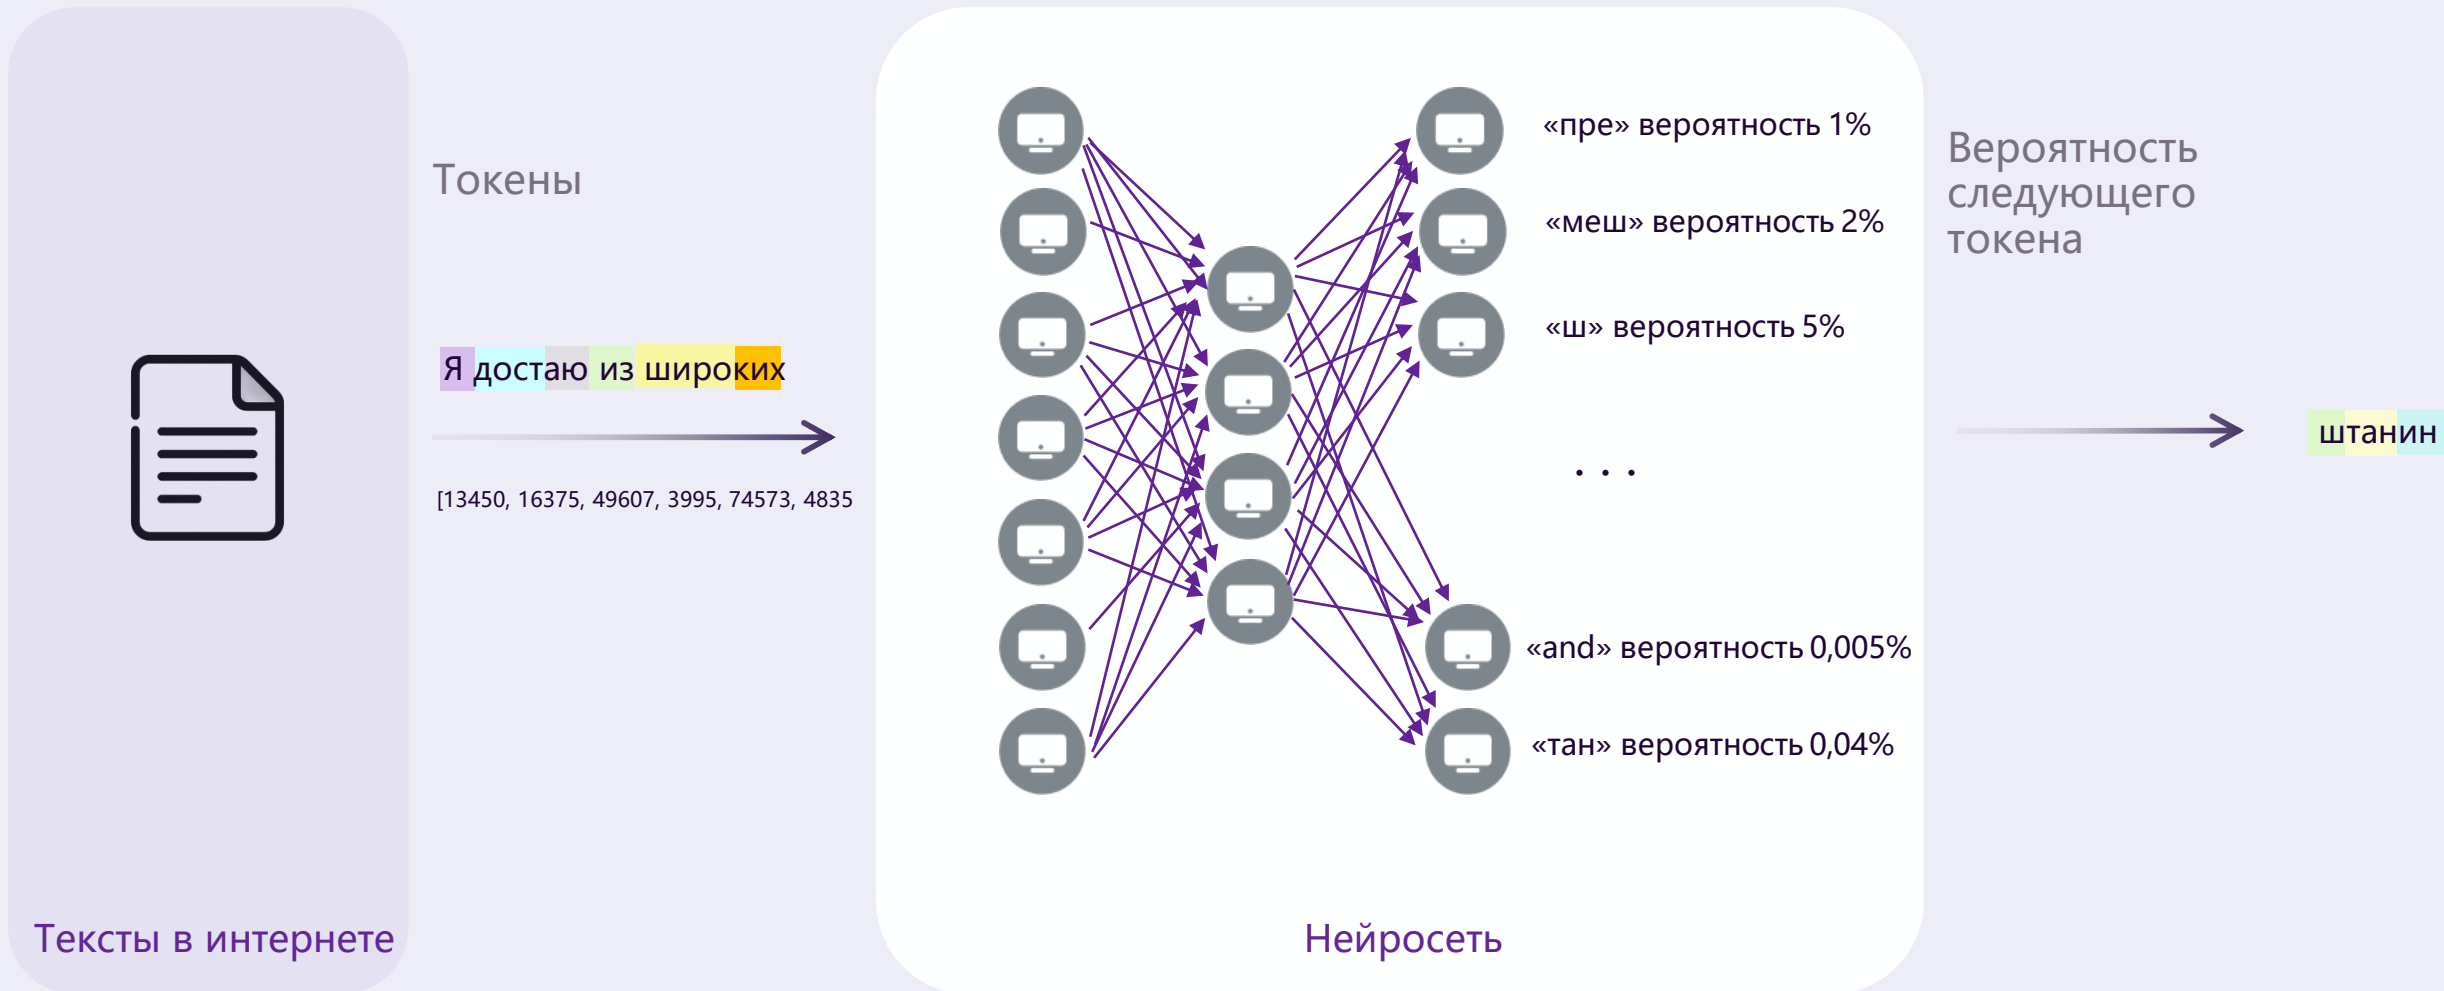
Токены

Я достаю из широких

[13450, 16375, 49607, 3995, 74573, 4835

Тексты в интернете

«пре» вероятность 1%

«меш» вероятность 2%

«ш» вероятность 5%

. . .

«and» вероятность 0,005%

«тан» вероятность 0,04%

Нейросеть

Вероятность следующего токена

штанин